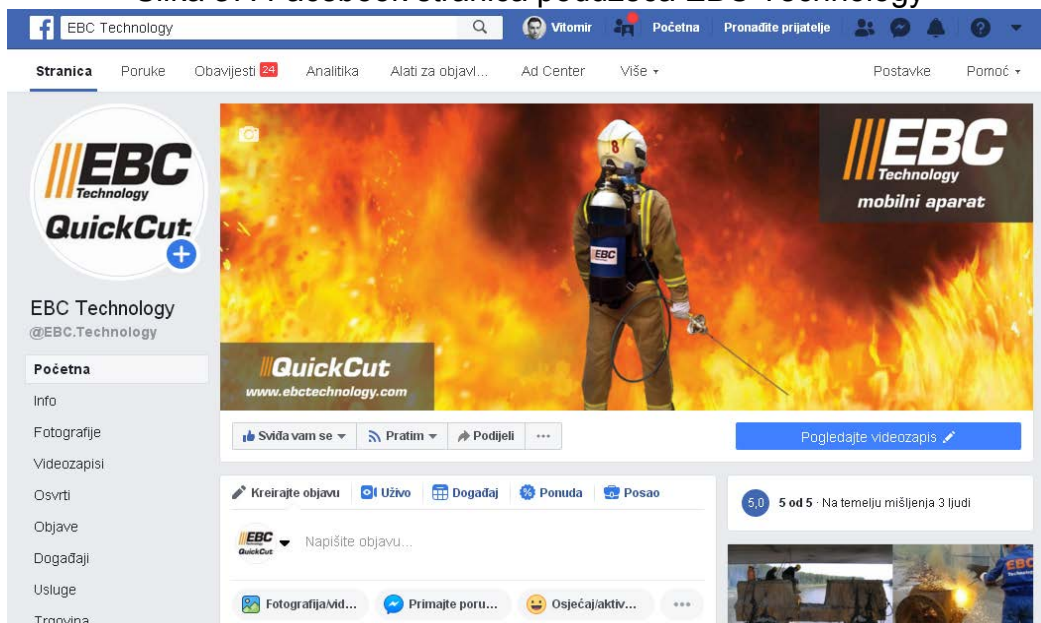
Slika 3. Facebook stranica poduzeća EBC Technology

EBC Technology

Vitomir Početna Pronađite prijatelje

Stranica Poruke Obavijesti 24 Analitika Alati za objavl... Ad Center Više ▾ Postavke Pomoć ▾

EBC Technology QuickCut

EBC Technology
@EBC.Technology

Početna
Info
Fotografije
Videozapisi
Osvrti
Objave
Događaji
Usluge
Trgovina

EBC Technology mobilni aparat

EBC

QuickCut
www.ebctechnology.com

Sviđa vam se ▾ Pratim ▾ Podijeli ···

Pogledajte videozapis

Kreirajte objavu Uživo Događaj Ponuda Posao

EBC QuickCut Napišite objavu...

Fotografija/vid... Primajte poru... Osjećaj/aktiv... ···

5,0 5 od 5 · Na temelju mišljenja 3 ljudi

EBC